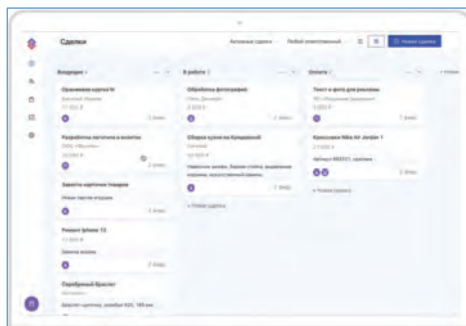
Сделки

Активные сделки

Любой ответственный

Новая сделка

Входящие

Организация корпуса

Разработка логотипа

Замена картриджа

Ремонт Iphone 13

Серебряный браслет

В работе

Обработка фотографии

Сборка кухни на Кутузовской

+ Новая сделка

Оплата

Текст и фото для рекламы

Кроссовки Nike Air Jordan 1

+ Новая сделка